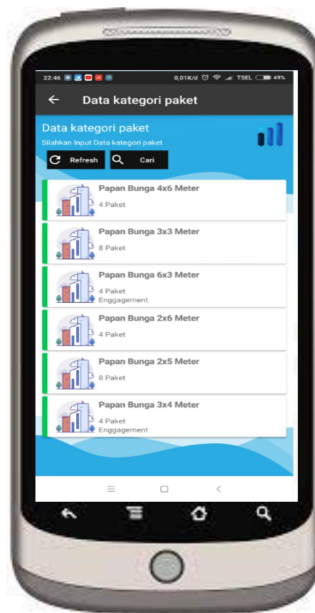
22:46 0,01K/d TSEL 49%

Data kategori paket

Data kategori paket
Silahkan Input Data kategori paket

Refresh
Cari

Papan Bunga 4x6 Meter
4 Paket

Papan Bunga 3x3 Meter
8 Paket

Papan Bunga 6x3 Meter
4 Paket
Enggagement

Papan Bunga 2x6 Meter
4 Paket

Papan Bunga 2x5 Meter
8 Paket

Papan Bunga 3x4 Meter
4 Paket
Enggagement